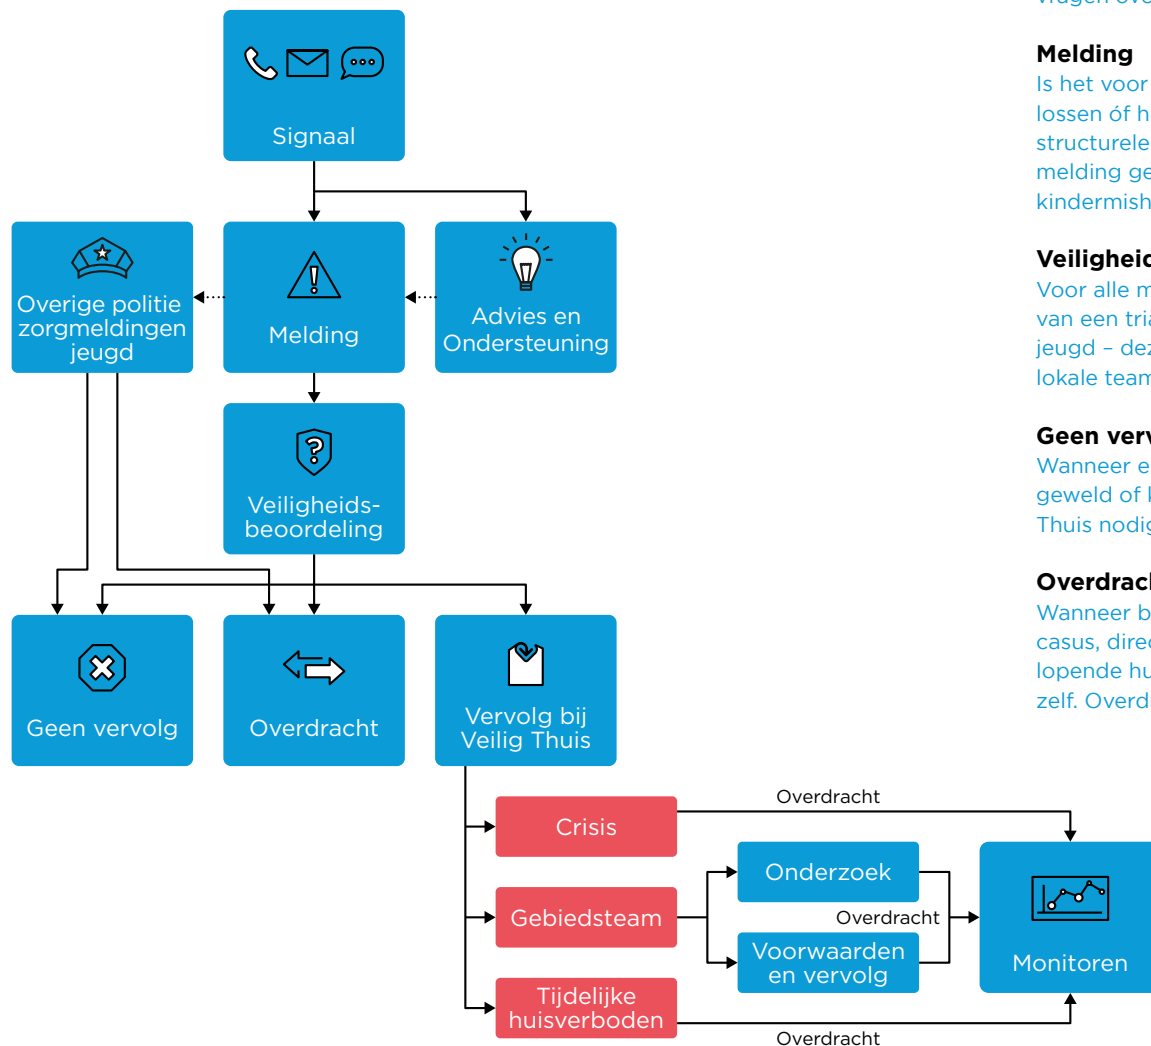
Signaal

Overige politie zorgmeldingen jeugd

Melding

Advies en Ondersteuning

Veiligheids-beoordeling

Geen vervolg

Overdracht

Vervolg bij Veilig Thuis

Crisis

Overdracht

Gebiedsteam

Onderzoek

Overdracht

Voorwaarden en vervolg

Monitoren

Tijdelijke huisverboden

Overdracht

vragen ove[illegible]

Melding
Is het voor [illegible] lossen óf h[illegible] structurele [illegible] melding ge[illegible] kindermish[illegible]

Veiligheid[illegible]
Voor alle m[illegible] van een tri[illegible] jeugd – de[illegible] lokale team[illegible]

Geen verv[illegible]
Wanneer e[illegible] geweld of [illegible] Thuis nodi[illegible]

Overdrach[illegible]
Wanneer b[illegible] casus, dire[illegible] lopende hu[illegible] zelf. Overd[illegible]